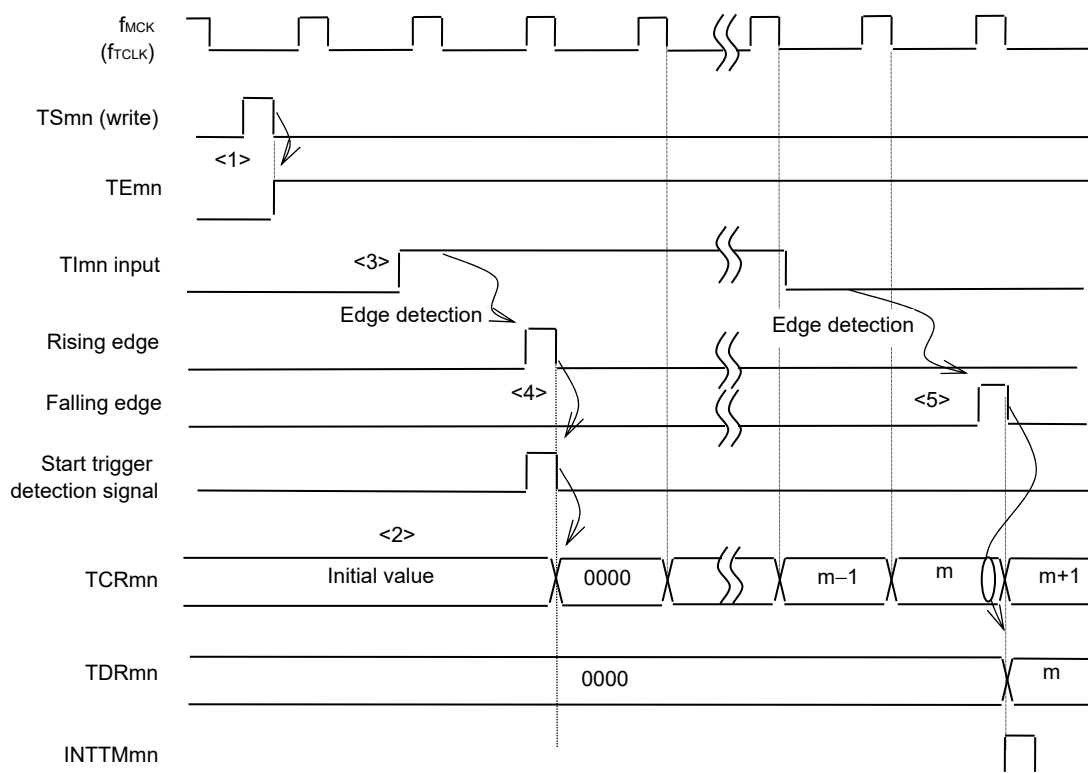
$f_{MCK}$ ($f_{TCLK}$)

TSmn (write)

<1>

TEmn

TImn input

<3>

Edge detection

Edge detection

Rising edge

<4>

Falling edge

<5>

Start trigger detection signal

<2>

TCRmn

Initial value

0000

m−1

m

m+1

TDRmn

0000

m

INTTMmn